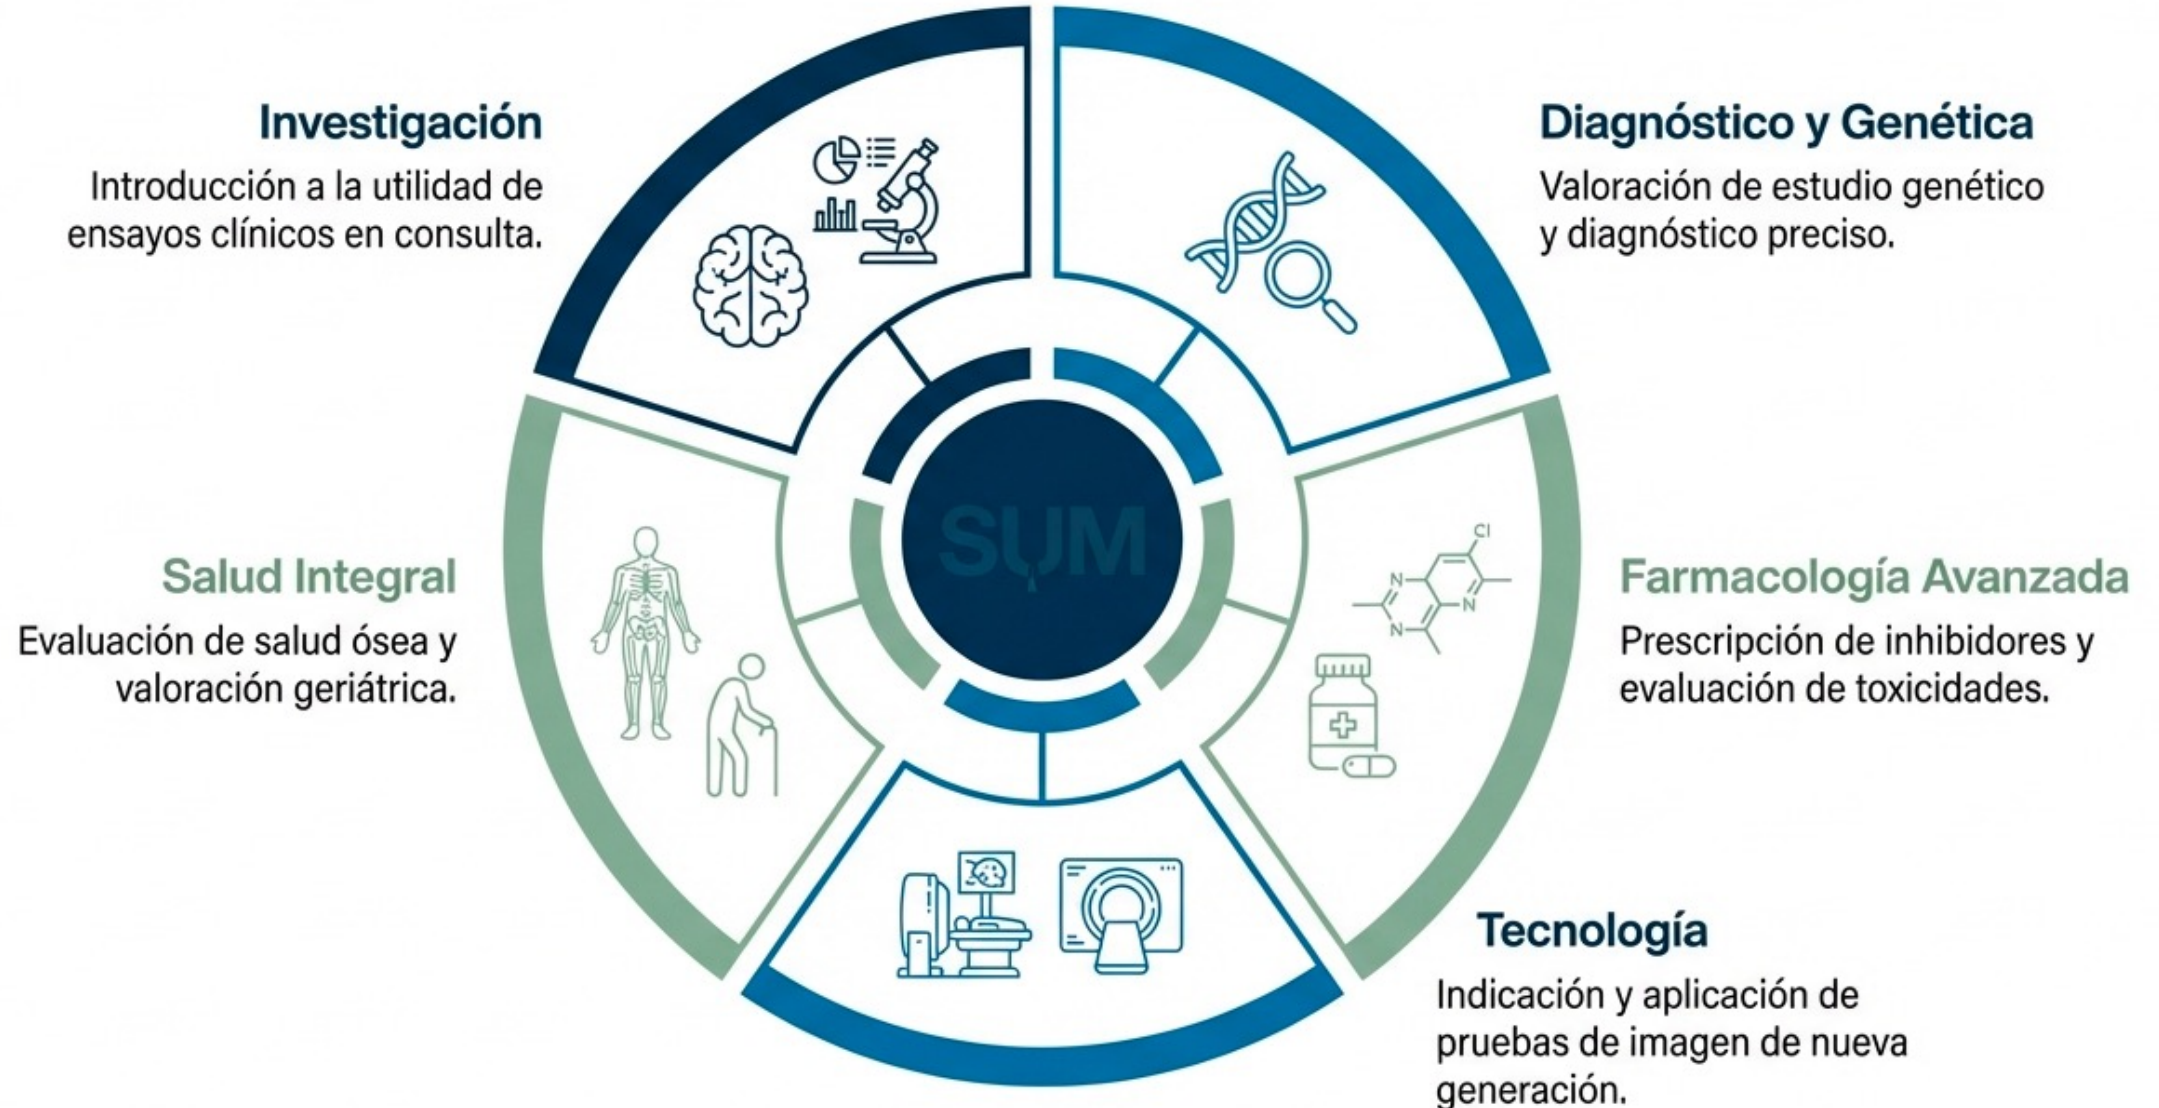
Investigación
Introducción a la utilidad de ensayos clínicos en consulta.

Diagnóstico y Genética
Valoración de estudio genético y diagnóstico preciso.

SUM

Salud Integral
Evaluación de salud ósea y valoración geriátrica.

Farmacología Avanzada
Prescripción de inhibidores y evaluación de toxicidades.

Cl
N
N
N

Tecnología
Indicación y aplicación de pruebas de imagen de nueva generación.